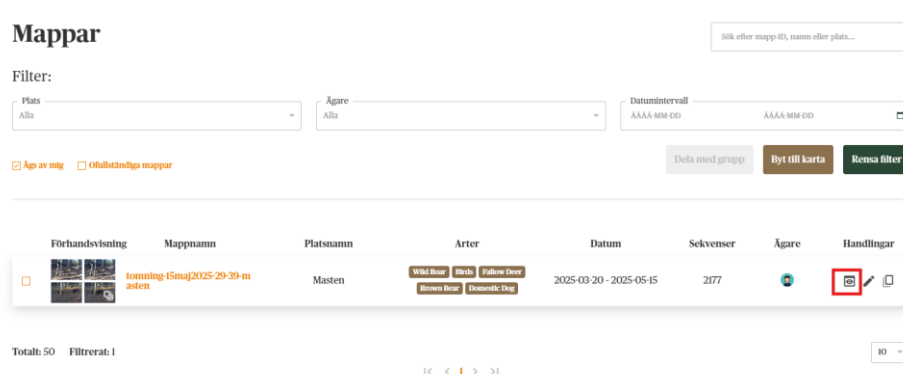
Mappar

Sök efter mapp-ID, namn eller plats...

Filter:

Plats
Alla

Ägare
Alla

Datumintervall
ÅÅÅÅ-MM-DD
ÅÅÅÅ-MM-DD

Ägs av mig
Ofullständiga mappar

Dela med grupp
Byt till karta
Rensa filter

| | Förhandsvisning | Mappnamn | Platsnamn | Arter | Datum | Sekvenser | Ägare | Handlingar |
|---|---|---|---|---|---|---|---|---|
| | | tomning-15maj2025-29-39-masten | Masten | Wild Boar Birds Fallow Deer Brown Bear Domestic Dog | 2025-03-20 - 2025-05-15 | 2177 | | |

Totalt: 50 Filtrerat: 1

1

10